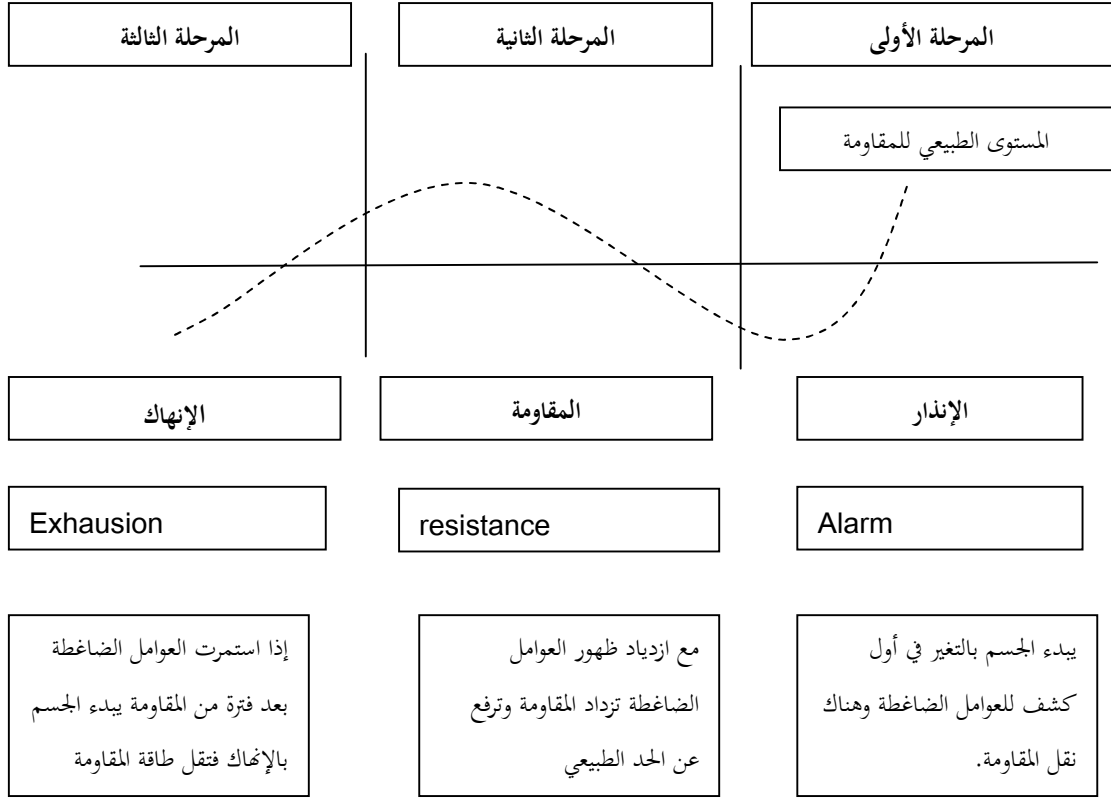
المرحلة الأولى

المرحلة الثانية

المرحلة الثالثة

المستوى الطبيعي للمقاومة

الإنذار

المقاومة

الإنهاك

Alarm

resistance

Exhausion

يبدء الجسم بالتغير في أول كشف للعوامل الضاغطة وهناك نقل المقاومة.

مع ازدياد ظهور العوامل الضاغطة تزداد المقاومة وترفع عن الحد الطبيعي

إذا استمرت العوامل الضاغطة بعد فترة من المقاومة يبدء الجسم بالإنهاك فتقل طاقة المقاومة